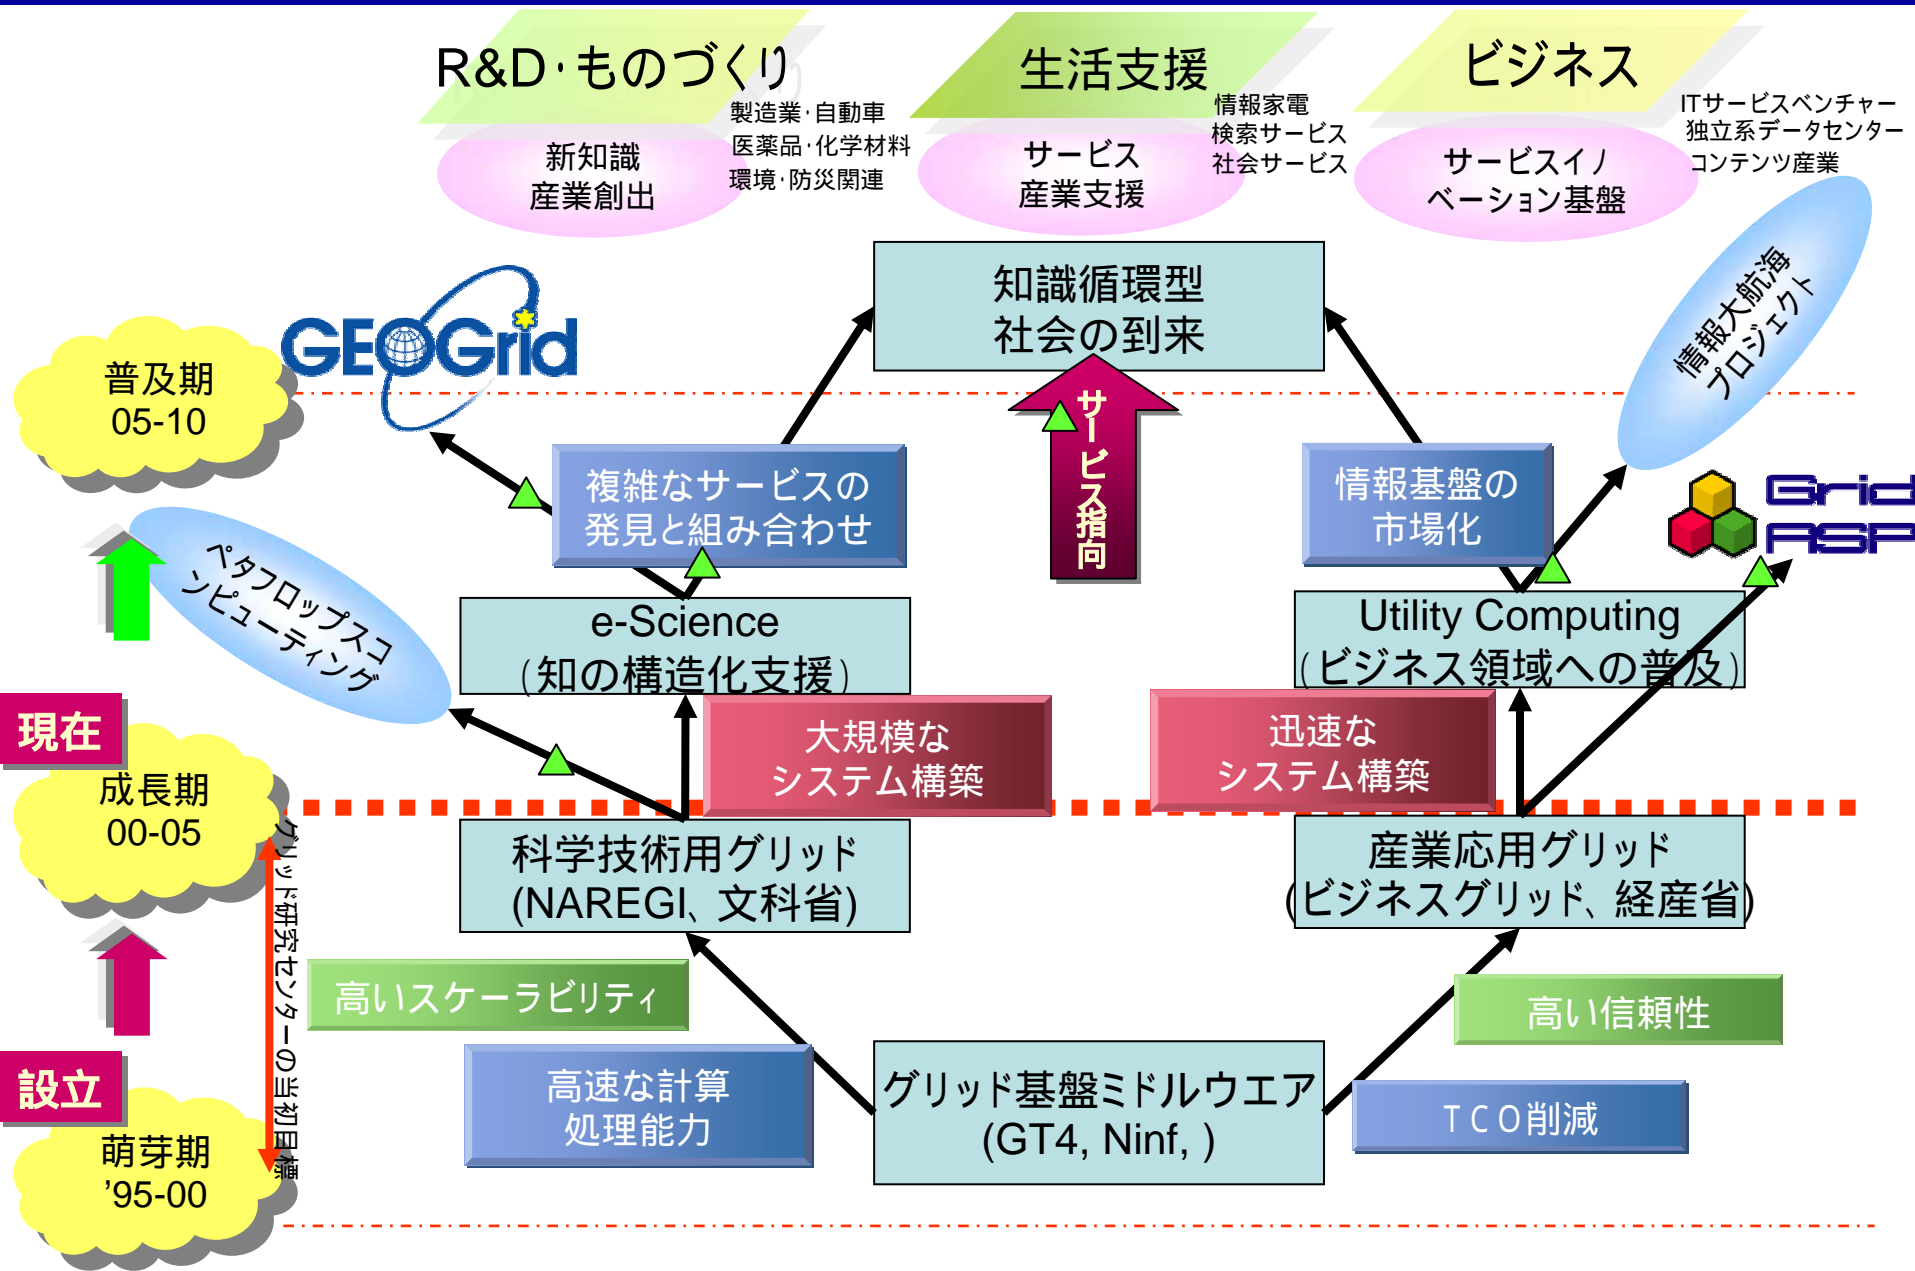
R&D·ものづくり

新知識
産業創出

製造業·自動車
医薬品·化学材料
環境·防災関連

生活支援

サービス
産業支援

情報家電
検索サービス
社会サービス

ビジネス

サービスイノ
ベーション基盤

ITサービスベンチャー
独立系データセンター
コンテンツ産業

情報大航海
プロジェクト

GEOGrid

普及期
05-10

知識循環型
社会の到来

サービス指向

複雑なサービスの
発見と組み合わせ

情報基盤の
市場化

Grid ASP

ペタフロップスコンピューティング

e-Science
（知の構造化支援）

Utility Computing
（ビジネス領域への普及）

現在

大規模な
システム構築

迅速な
システム構築

成長期
00-05

グリッド研究センターの当初目標

科学技術用グリッド
(NAREGI、文科省)

産業応用グリッド
(ビジネスグリッド、経産省)

高いスケーラビリティ

高い信頼性

設立

高速な計算
処理能力

グリッド基盤ミドルウエア
(GT4, Ninf, )

ＴＣＯ削減

萌芽期
'95-00